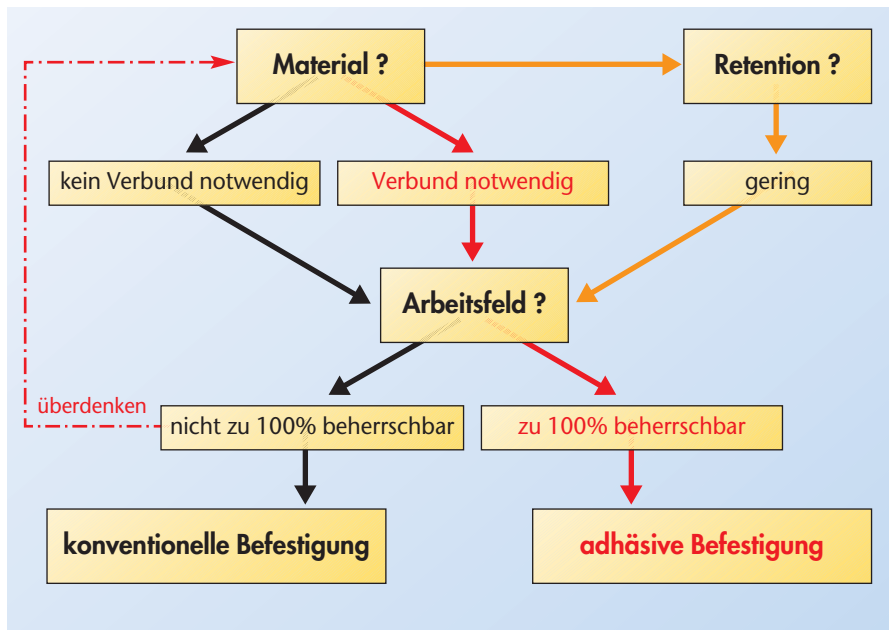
Material ?

Retention ?

kein Verbund notwendig

Verbund notwendig

gering

Arbeitsfeld ?

überdenken

nicht zu 100% beherrschbar

zu 100% beherrschbar

konventionelle Befestigung

adhäsive Befestigung